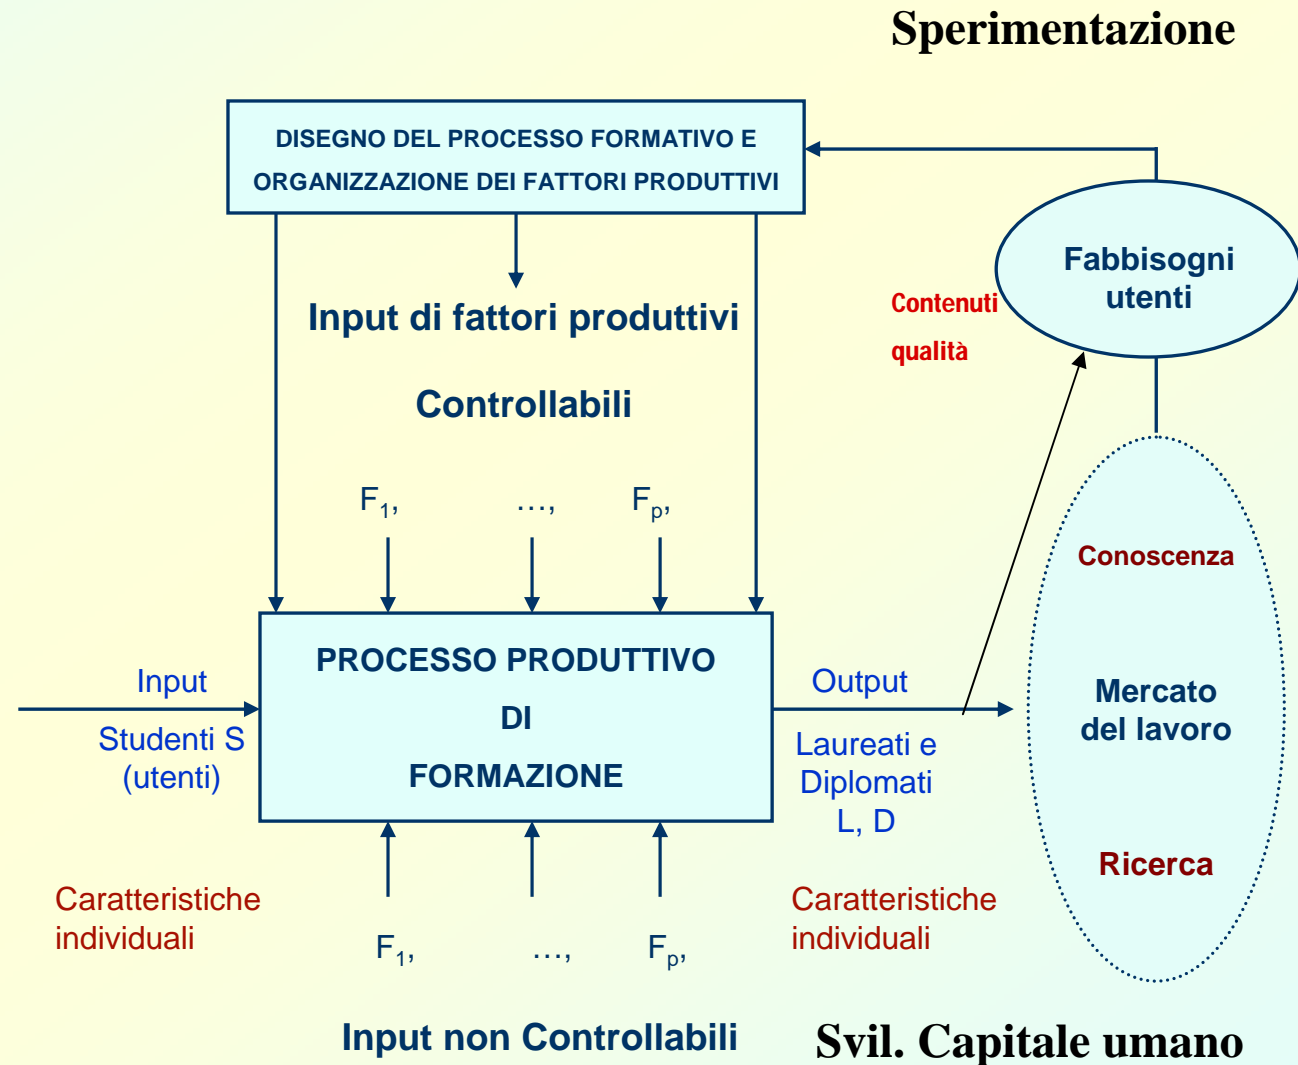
Sperimentazione

DISEGNO DEL PROCESSO FORMATIVO E ORGANIZZAZIONE DEI FATTORI PRODUTTIVI

Fabbisogni utenti

Contenuti

qualità

Input di fattori produttivi

Controllabili

$F_1$, …, $F_p$,

Conoscenza

Mercato del lavoro

Ricerca

PROCESSO PRODUTTIVO DI FORMAZIONE

Input

Studenti S (utenti)

Output

Laureati e Diplomati L, D

Caratteristiche individuali

$F_1$, …, $F_p$,

Caratteristiche individuali

Input non Controllabili

Svil. Capitale umano